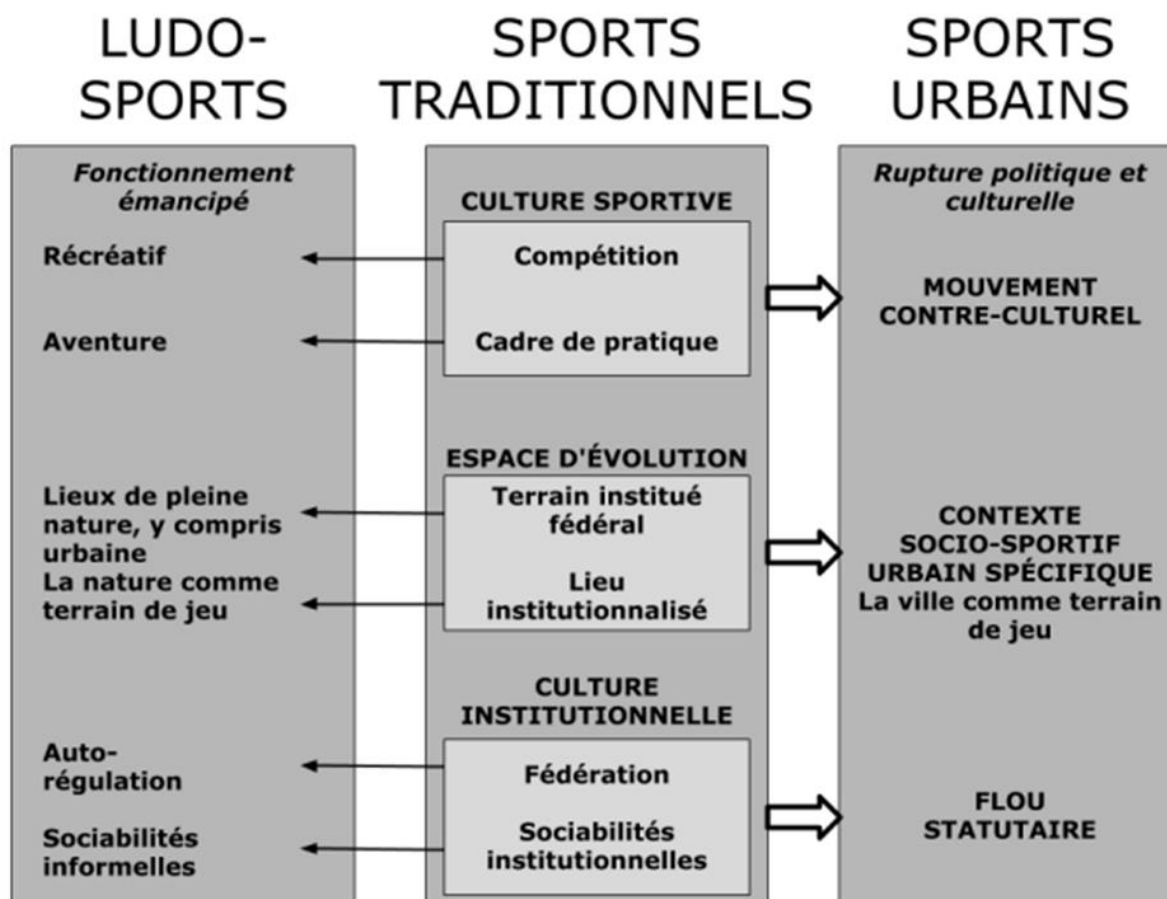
LUDO-SPORTS

Fonctionnement émancipé

Récréatif

Aventure

Lieux de pleine nature, y compris urbaine
La nature comme terrain de jeu

Auto-régulation

Sociabilités informelles

SPORTS TRADITIONNELS

CULTURE SPORTIVE

Compétition

Cadre de pratique

ESPACE D'ÉVOLUTION

Terrain institué fédéral

Lieu institutionnalisé

CULTURE INSTITUTIONNELLE

Fédération

Sociabilités institutionnelles

SPORTS URBAINS

Rupture politique et culturelle

MOUVEMENT CONTRE-CULTUREL

CONTEXTE SOCIO-SPORTIF URBAIN SPÉCIFIQUE
La ville comme terrain de jeu

FLOU STATUTAIRE